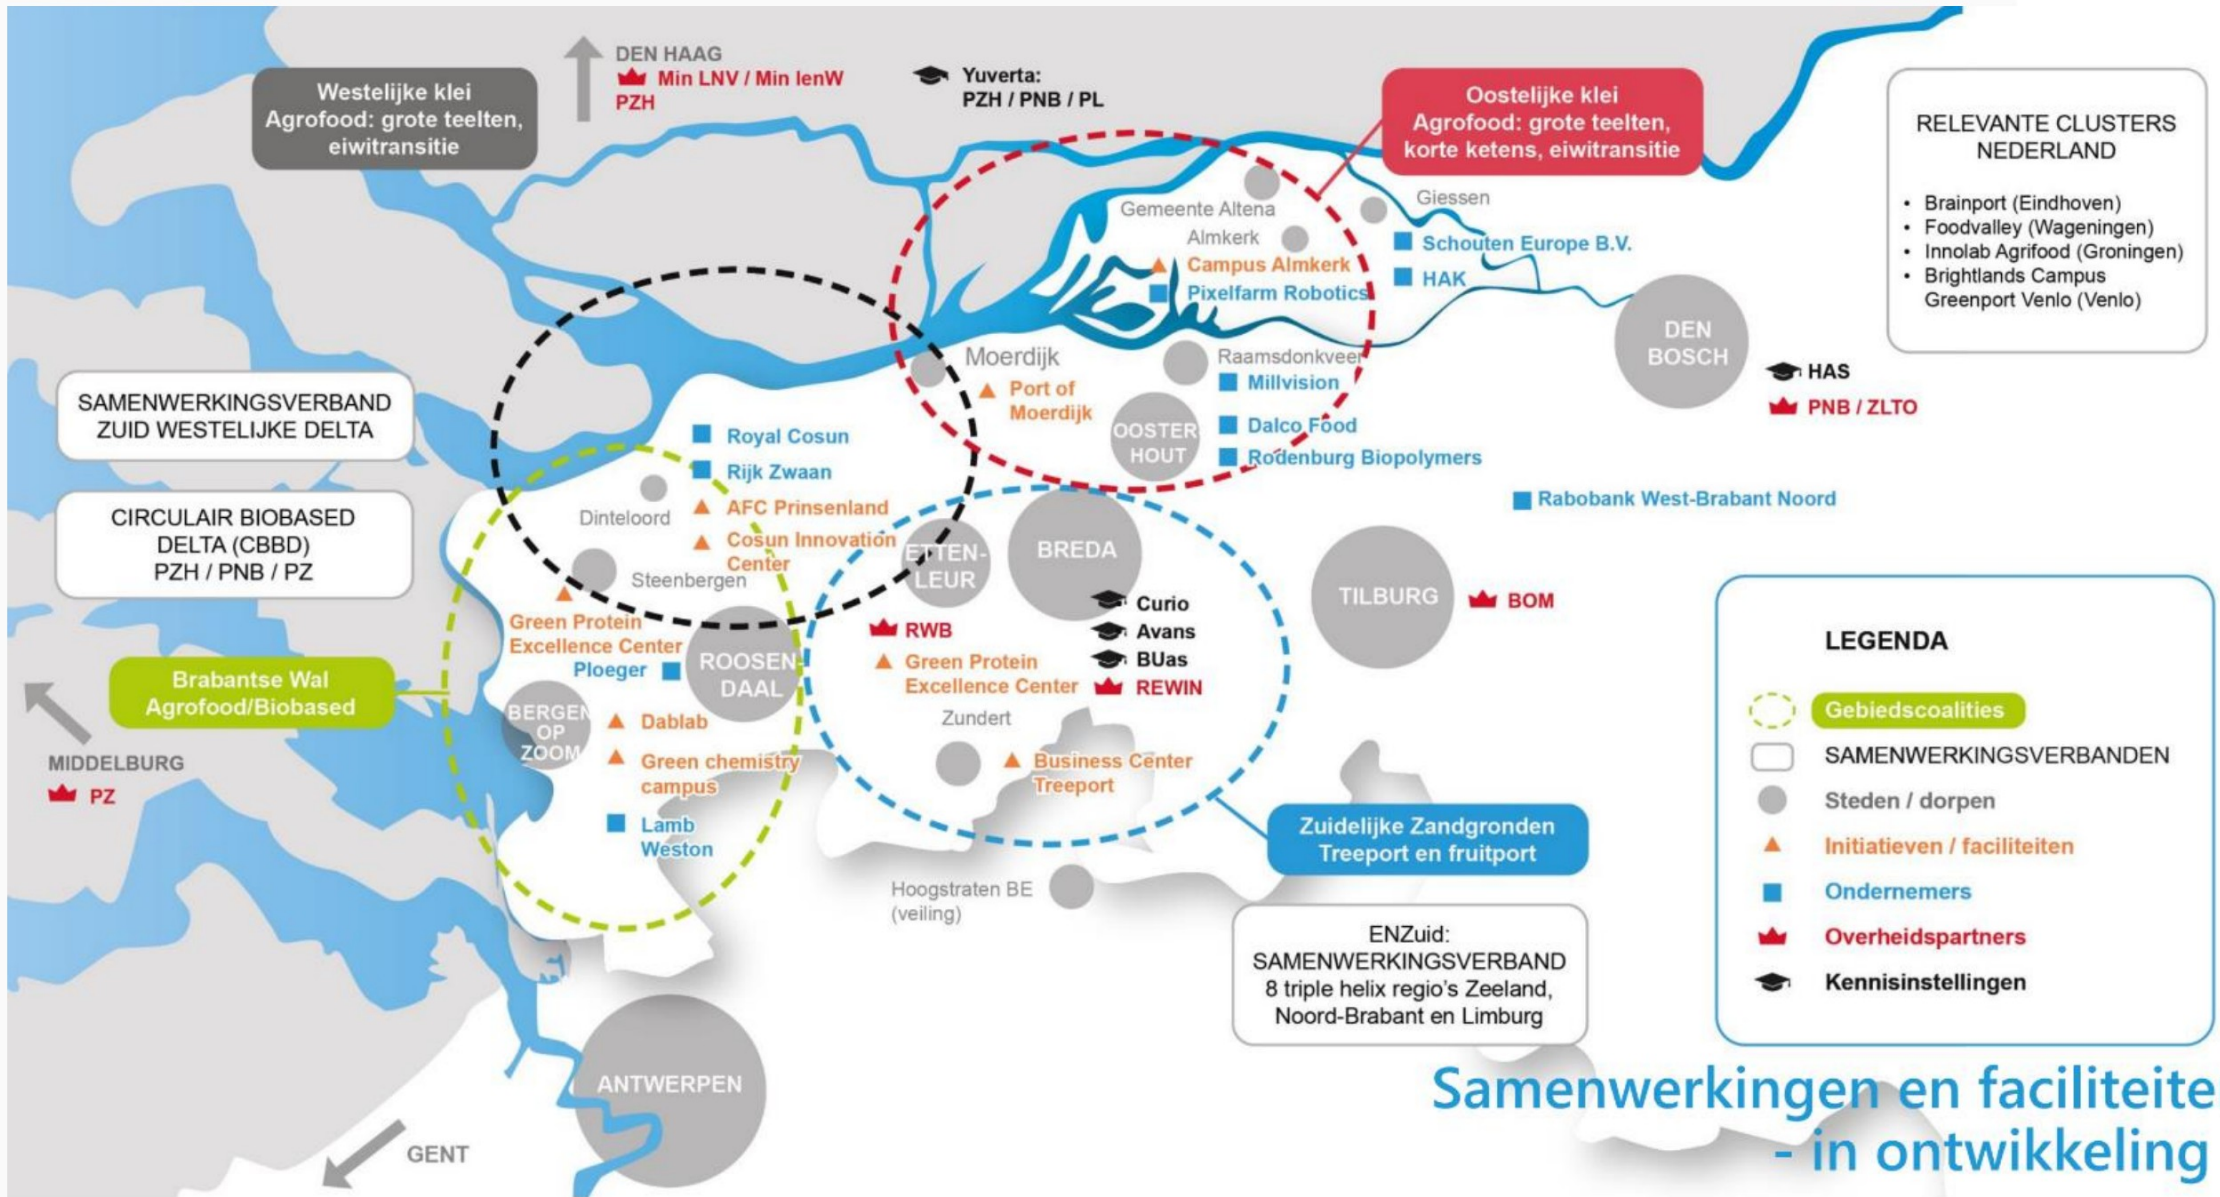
Westelijke klei
Agrofood: grote teelten, eiwitransitie

DEN HAAG
Min LNV / Min IenW
PZH

Yuverta:
PZH / PNB / PL

Oostelijke klei
Agrofood: grote teelten, korte ketens, eiwitransitie

RELEVANTE CLUSTERS NEDERLAND

- Brainport (Eindhoven)
- Foodvalley (Wageningen)
- Innolab Agrifood (Groningen)
- Brightlands Campus Greenport Venlo (Venlo)

Gemeente Altena
Giessen
Almkerk
Campus Almkerk
Schouten Europe B.V.
HAK
Pixelfarm Robotics

DEN BOSCH
HAS
PNB / ZLTO

Moerdijk
Port of Moerdijk
Raamsdonkveer
Millvision
OOSTERHOUT
Dalco Food
Rodenburg Biopolymers

SAMENWERKINGSVERBAND ZUID WESTELIJKE DELTA

CIRCULAIR BIOBASED DELTA (CBBD)
PZH / PNB / PZ

Royal Cosun
Rijk Zwaan
AFC Prinsenland
Cosun Innovation Center
Dinteloord
Steenbergen
Rabobank West-Brabant Noord

ETTEN-LEUR
BREDA
TILBURG
BOM
Curio
Avans
BUas
REWIN
RWB
Green Protein Excellence Center

Green Protein Excellence Center
Ploeger
ROOSENDAAL

Brabantse Wal
Agrofood/Biobased

BERGEN OP ZOOM
Dablab
Green chemistry campus
Lamb Weston

MIDDELBURG
PZ

Zundert
Business Center Treeport

Zuidelijke Zandgronden
Treeport en fruitport

Hoogstraten BE (veiling)

ENZuid:
SAMENWERKINGSVERBAND
8 triple helix regio's Zeeland, Noord-Brabant en Limburg

LEGENDA
Gebiedscoalities
SAMENWERKINGSVERBANDEN
Steden / dorpen
Initiatieven / faciliteiten
Ondernemers
Overheidspartners
Kennisinstellingen

ANTWERPEN
GENT

Samenwerkingen en faciliteite - in ontwikkeling